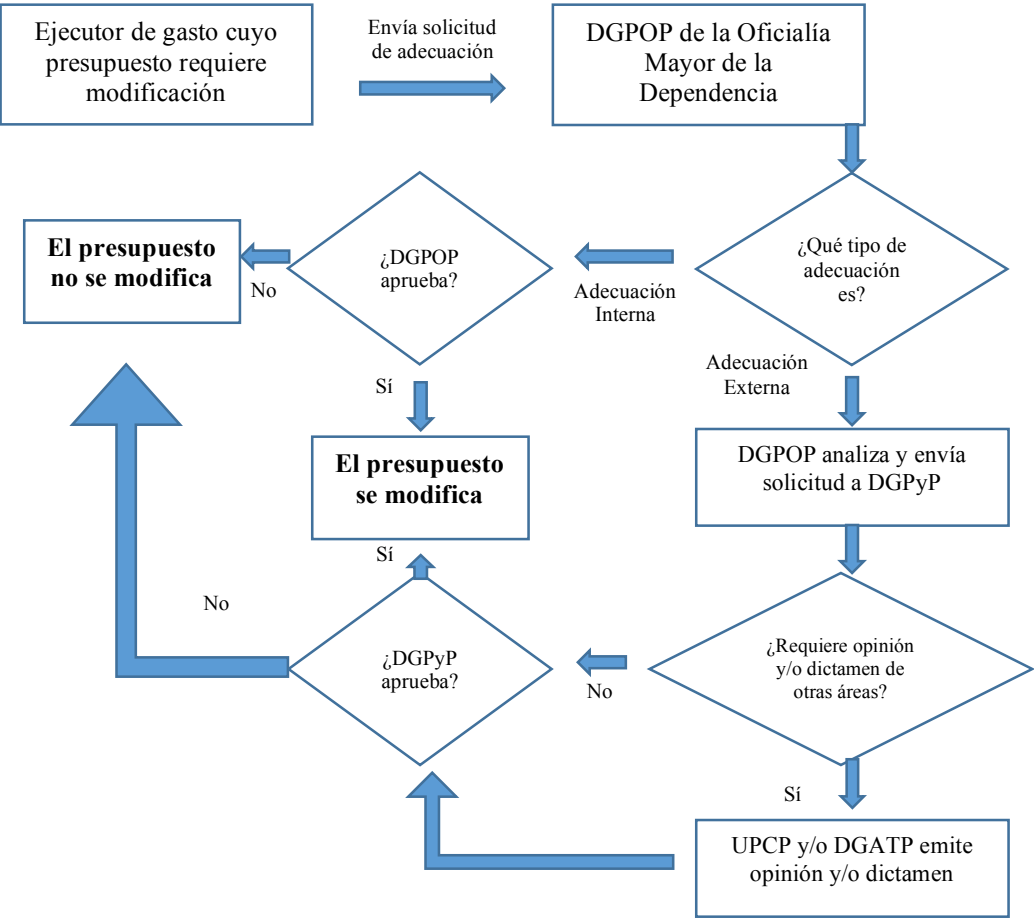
Ejecutor de gasto cuyo presupuesto requiere modificación

Envía solicitud de adecuación

DGPOP de la Oficialía Mayor de la Dependencia

¿Qué tipo de adecuación es?

Adecuación Interna

¿DGPOP aprueba?

No

El presupuesto no se modifica

Sí

El presupuesto se modifica

Adecuación Externa

DGPOP analiza y envía solicitud a DGPyP

¿Requiere opinión y/o dictamen de otras áreas?

No

¿DGPyP aprueba?

Sí

No

Sí

UPCP y/o DGATP emite opinión y/o dictamen